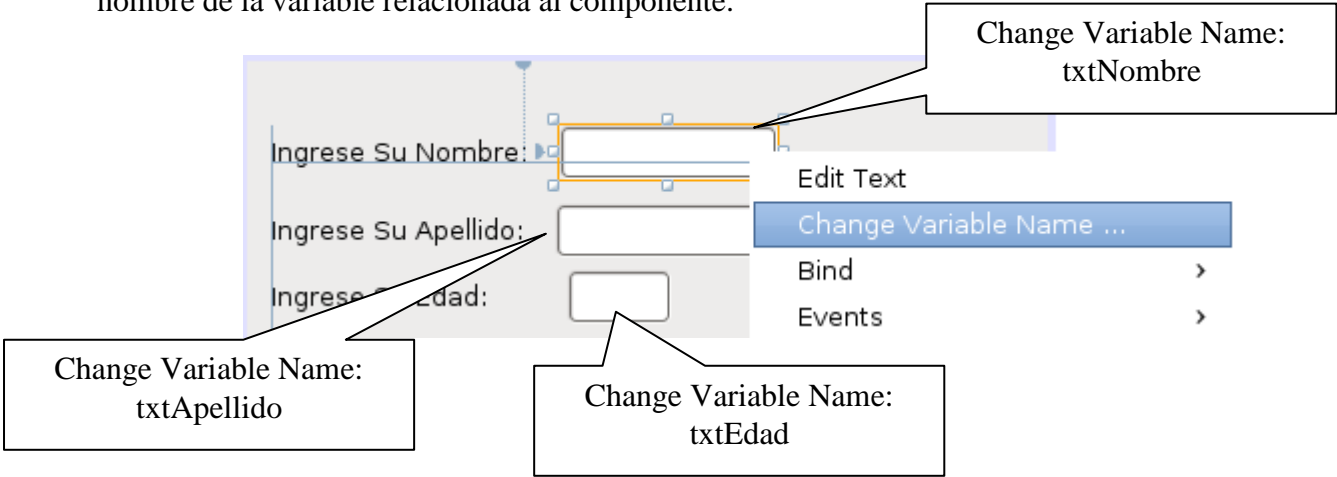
nombre de la variable relacionada al componente.

Change Variable Name: txtNombre

Ingrese Su Nombre:

Ingrese Su Apellido:

Ingrese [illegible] Edad:

Edit Text

Change Variable Name ...

Bind ›

Events ›

Change Variable Name: txtApellido

Change Variable Name: txtEdad